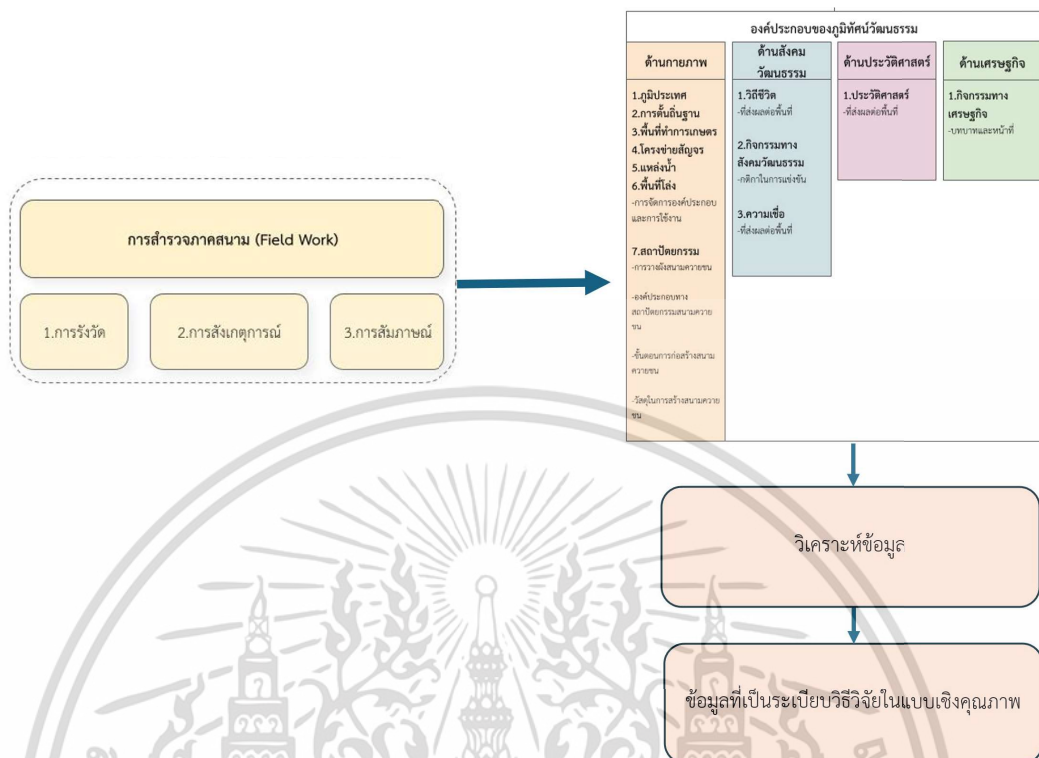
การสำรวจภาคสนาม (Field Work)

1.การรังวัด

2.การสังเกตุการณ์

3.การสัมภาษณ์

องค์ประกอบของภูมิทัศน์วัฒนธรรม

| ด้านกายภาพ | ด้านสังคมวัฒนธรรม | ด้านประวัติศาสตร์ | ด้านเศรษฐกิจ |
|---|---|---|---|
| 1.ภูมิประเทศ 2.การตั้งถิ่นฐาน 3.พื้นที่ทำการเกษตร 4.โครงข่ายสัญจร 5.แหล่งน้ำ 6.พื้นที่โล่ง -การจัดการองค์ประกอบและการใช้งาน 7.สถาปัตยกรรม -การวางผังสนามควายชน -องค์ประกอบทางสถาปัตยกรรมสนามควายชน -ขั้นตอนการก่อสร้างสนามควายชน -วัสดุในการสร้างสนามควายชน | 1.วิถีชีวิต -ที่ส่งผลต่อพื้นที่ 2.กิจกรรมทางสังคมวัฒนธรรม -กติกาในการแข่งขัน 3.ความเชื่อ -ที่ส่งผลต่อพื้นที่ | 1.ประวัติศาสตร์ -ที่ส่งผลต่อพื้นที่ | 1.กิจกรรมทางเศรษฐกิจ -บทบาทและหน้าที่ |

วิเคราะห์ข้อมูล

ข้อมูลที่เป็นระเบียบวิธีวิจัยในแบบเชิงคุณภาพ